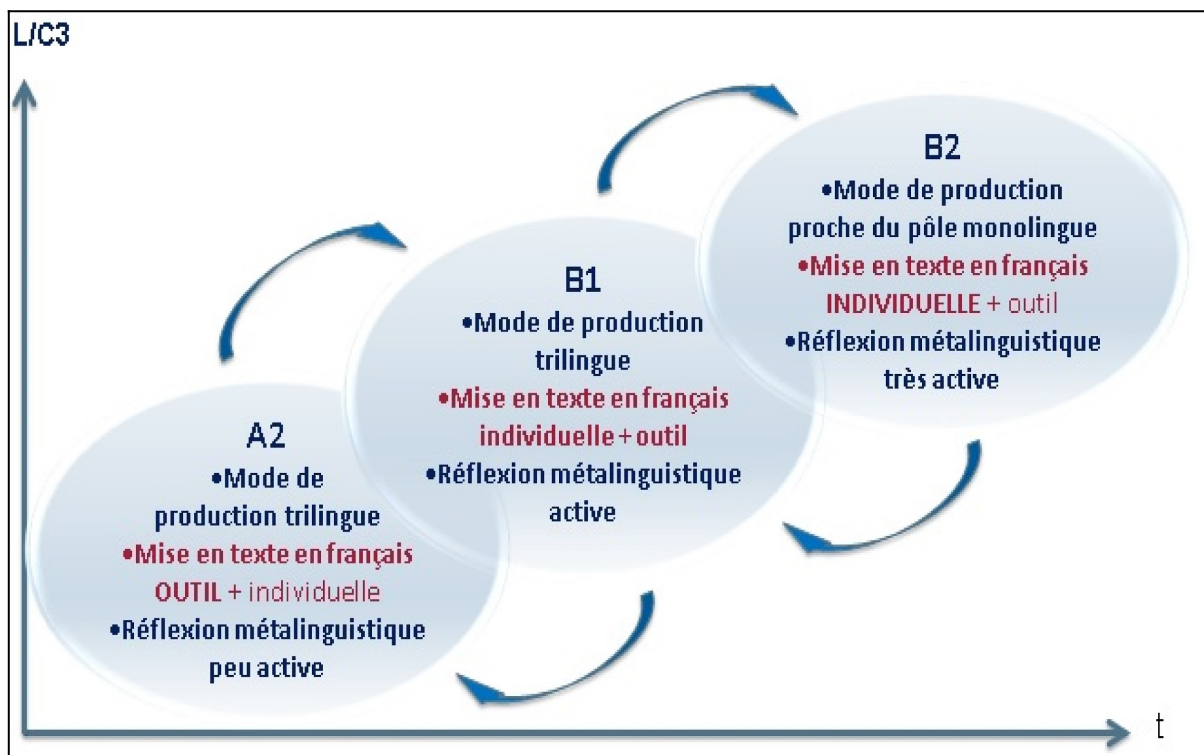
L/C3

B2
•Mode de production proche du pôle monolingue
•Mise en texte en français INDIVIDUELLE + outil
•Réflexion métalinguistique très active

B1
•Mode de production trilingue
•Mise en texte en français individuelle + outil
•Réflexion métalinguistique active

A2
•Mode de production trilingue
•Mise en texte en français OUTIL + individuelle
•Réflexion métalinguistique peu active

t